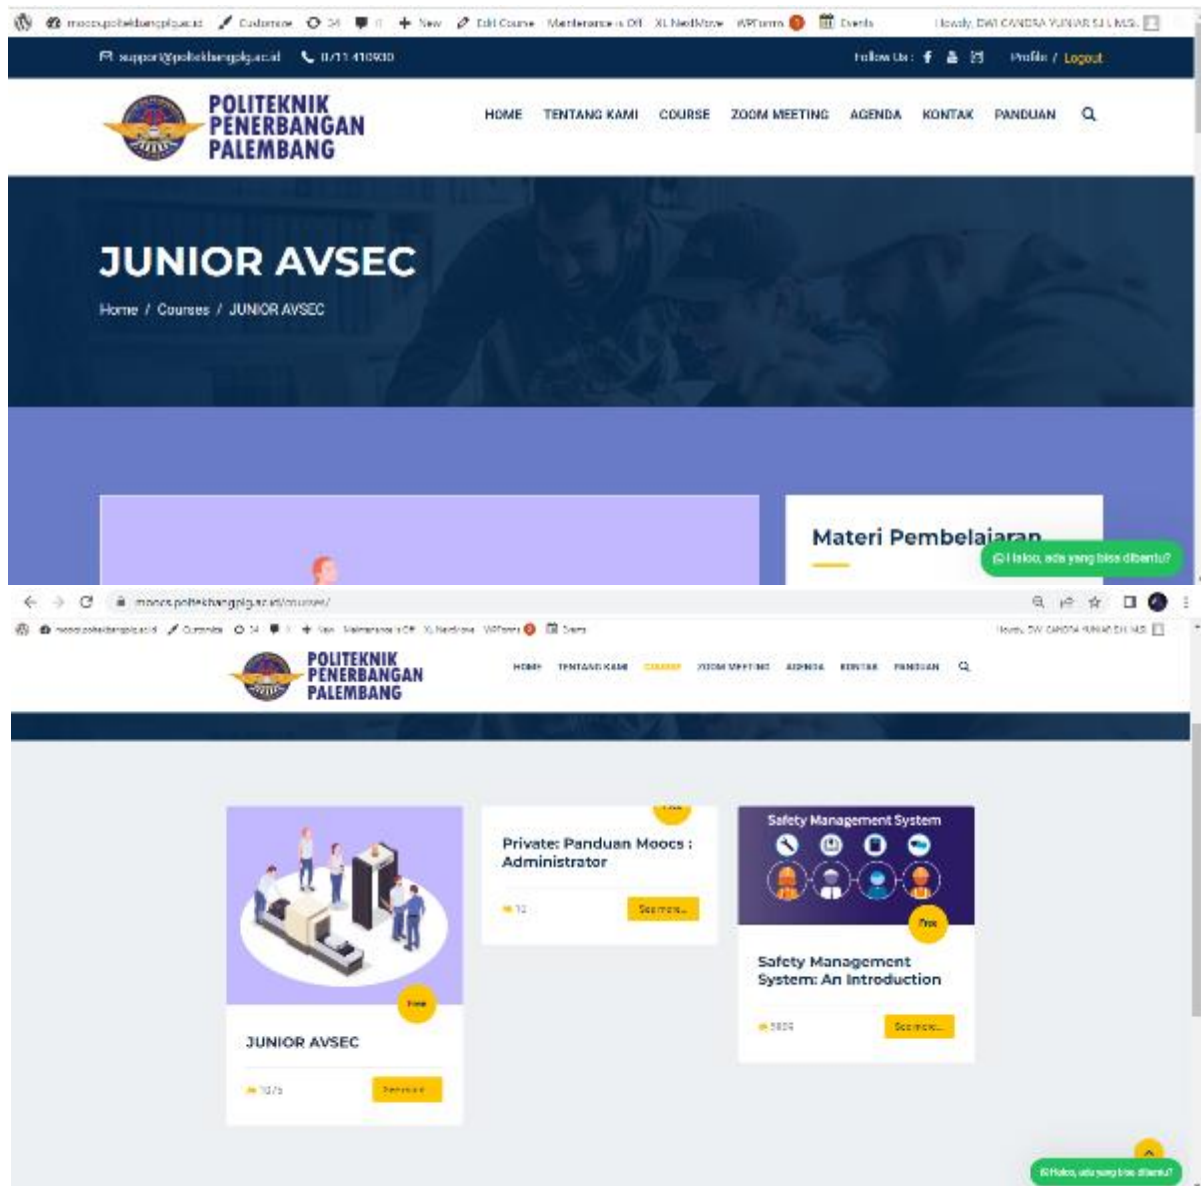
moocs.poltekbangplg.ac.id Customize 34 0 New Edit Course Maintenance is Off XL NextMove WPForms 1 Events Howdy, DWI CANDRA YUNIAR S.E., M.Si.

support@poltekbangplg.ac.id 0711 410930 Follow Us : Profile / Logout

POLITEKNIK PENERBANGAN PALEMBANG

HOME TENTANG KAMI COURSE ZOOM MEETING AGENDA KONTAK PANDUAN

JUNIOR AVSEC

Home / Courses / JUNIOR AVSEC

Materi Pembelajaran

Hallo, ada yang bisa dibantu?

moocs.poltekbangplg.ac.id/courses/

moocs.poltekbangplg.ac.id Customize 34 0 New Maintenance is Off XL NextMove WPForms 1 Events Howdy, DWI CANDRA YUNIAR S.E., M.Si.

POLITEKNIK PENERBANGAN PALEMBANG

HOME TENTANG KAMI COURSE ZOOM MEETING AGENDA KONTAK PANDUAN

Free

JUNIOR AVSEC

1075

See more...

Free

Private: Panduan Moocs : Administrator

12

See more...

Safety Management System

Free

Safety Management System: An Introduction

3809

See more...

Hallo, ada yang bisa dibantu?